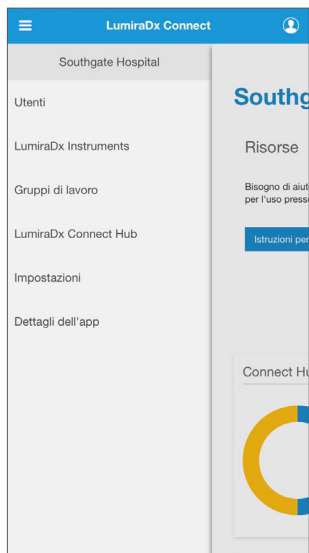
LumiraDx Connect

Southgate Hospital

Utenti

LumiraDx Instruments

Gruppi di lavoro

LumiraDx Connect Hub

Impostazioni

Dettagli dell'app

Southg

Risorse

Bisogno di aiut
per l'uso press

Istruzioni per

Connect Hu